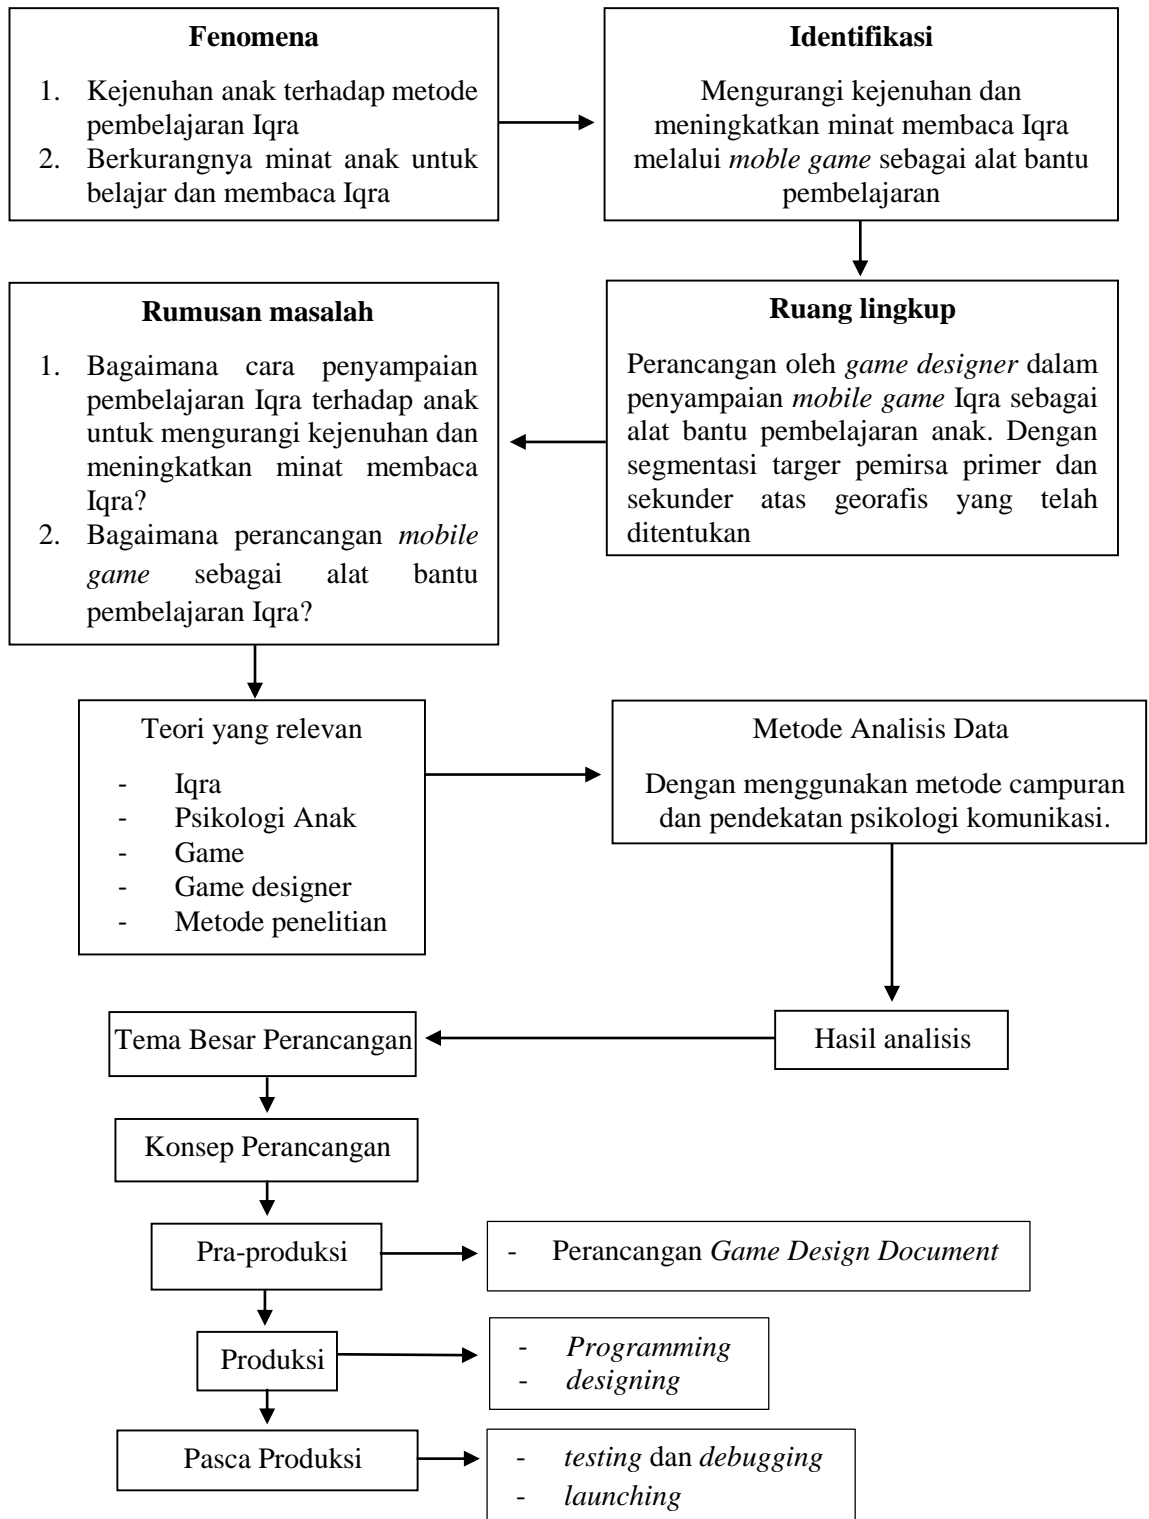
**Fenomena**

1. Kejenuhan anak terhadap metode pembelajaran Iqra
2. Berkurangnya minat anak untuk belajar dan membaca Iqra

**Identifikasi**

Mengurangi kejenuhan dan meningkatkan minat membaca Iqra melalui *moble game* sebagai alat bantu pembelajaran

**Ruang lingkup**

Perancangan oleh *game designer* dalam penyampaian *mobile game* Iqra sebagai alat bantu pembelajaran anak. Dengan segmentasi targer pemirsa primer dan sekunder atas georafis yang telah ditentukan

**Rumusan masalah**

1. Bagaimana cara penyampaian pembelajaran Iqra terhadap anak untuk mengurangi kejenuhan dan meningkatkan minat membaca Iqra?
2. Bagaimana perancangan *mobile game* sebagai alat bantu pembelajaran Iqra?

Teori yang relevan

- Iqra
- Psikologi Anak
- Game
- Game designer
- Metode penelitian

Metode Analisis Data

Dengan menggunakan metode campuran dan pendekatan psikologi komunikasi.

Hasil analisis

Tema Besar Perancangan

Konsep Perancangan

Pra-produksi

- Perancangan *Game Design Document*

Produksi

- *Programming*
- *designing*

Pasca Produksi

- *testing* dan *debugging*
- *launching*